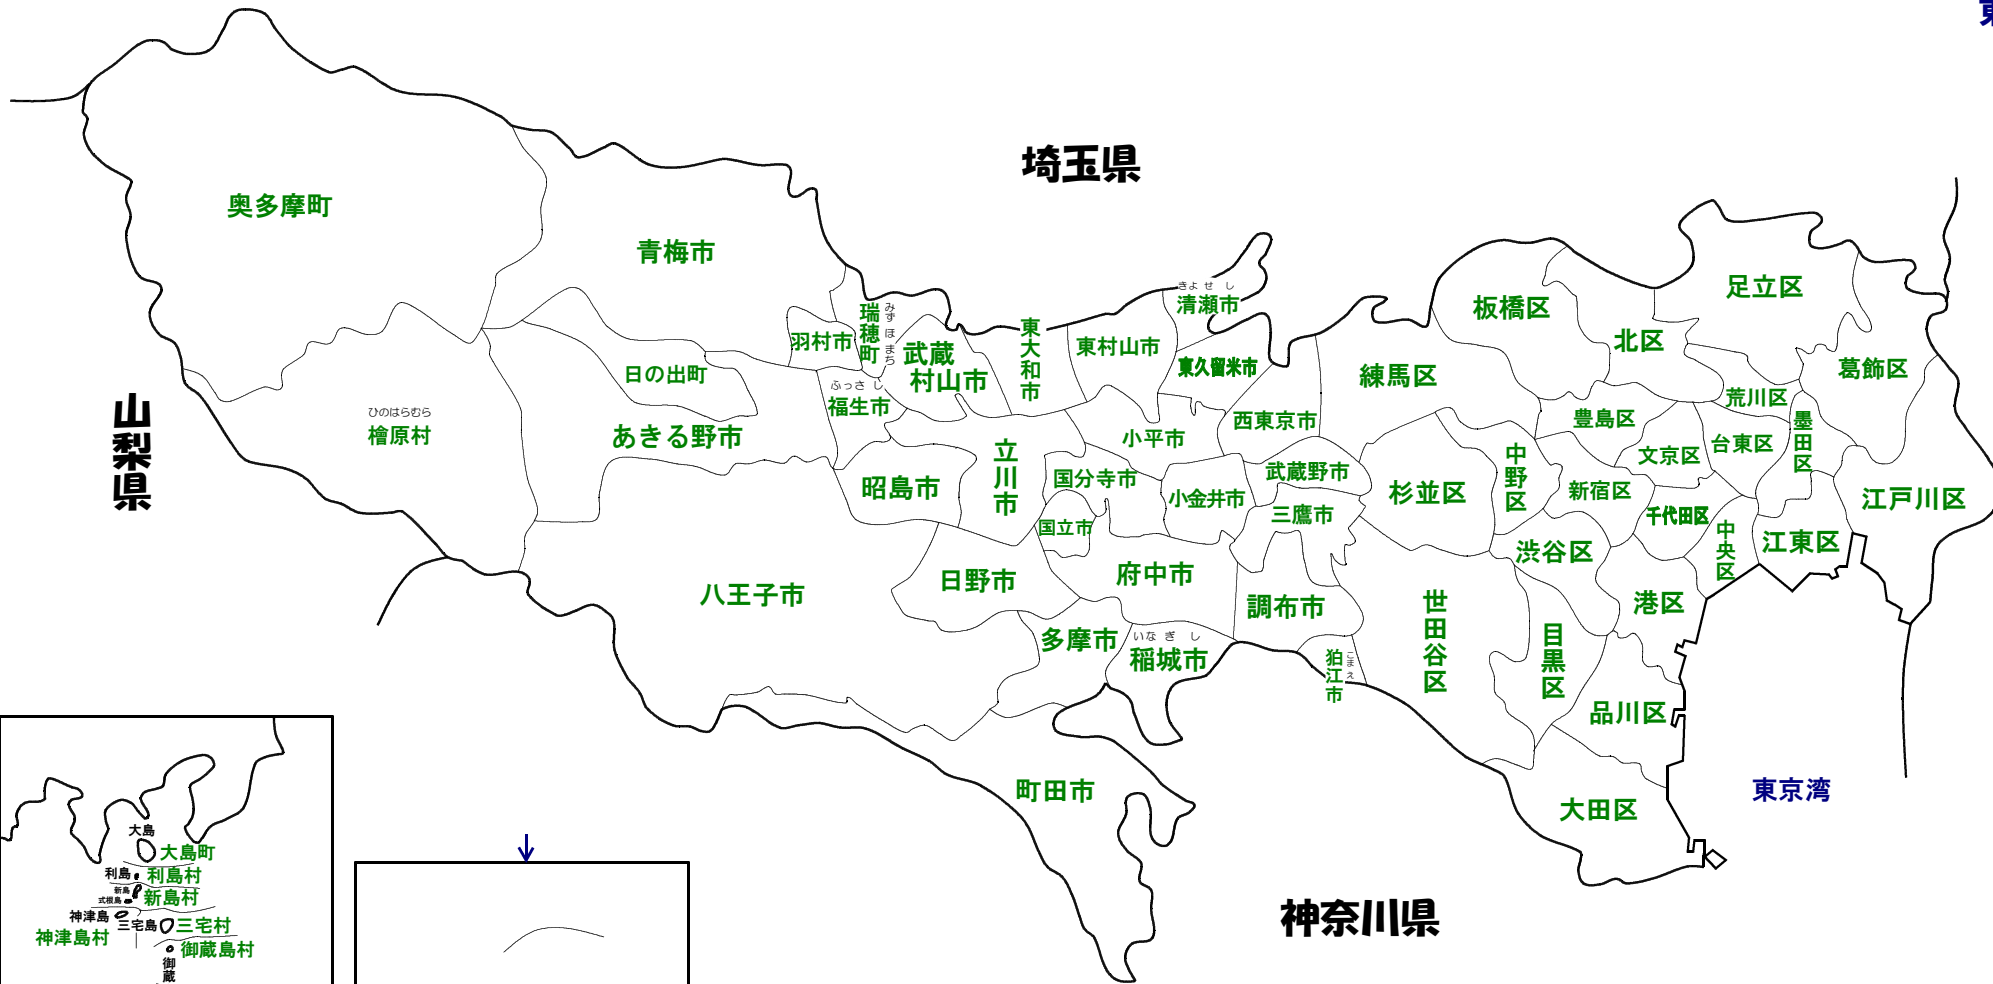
埼玉県

山梨県

神奈川県

東京湾

奥多摩町
青梅市
ひのはらむら
檜原村
日の出町
あきる野市
羽村市
みずほまち
瑞穂町
武蔵村山市
ふっさし
福生市
昭島市
八王子市
立川市
東大和市
東村山市
きよせし
清瀬市
東久留米市
西東京市
小平市
国分寺市
国立市
小金井市
武蔵野市
三鷹市
日野市
府中市
調布市
多摩市
いなぎし
稲城市
こまえ
狛江市
町田市
板橋区
練馬区
北区
足立区
葛飾区
荒川区
豊島区
文京区
台東区
墨田区
中野区
杉並区
新宿区
千代田区
中央区
江東区
江戸川区
渋谷区
港区
世田谷区
目黒区
品川区
大田区

大島
大島町
利島
利島村
新島
式根島
新島村
神津島
三宅島
三宅村
神津島村
御蔵島村
御蔵